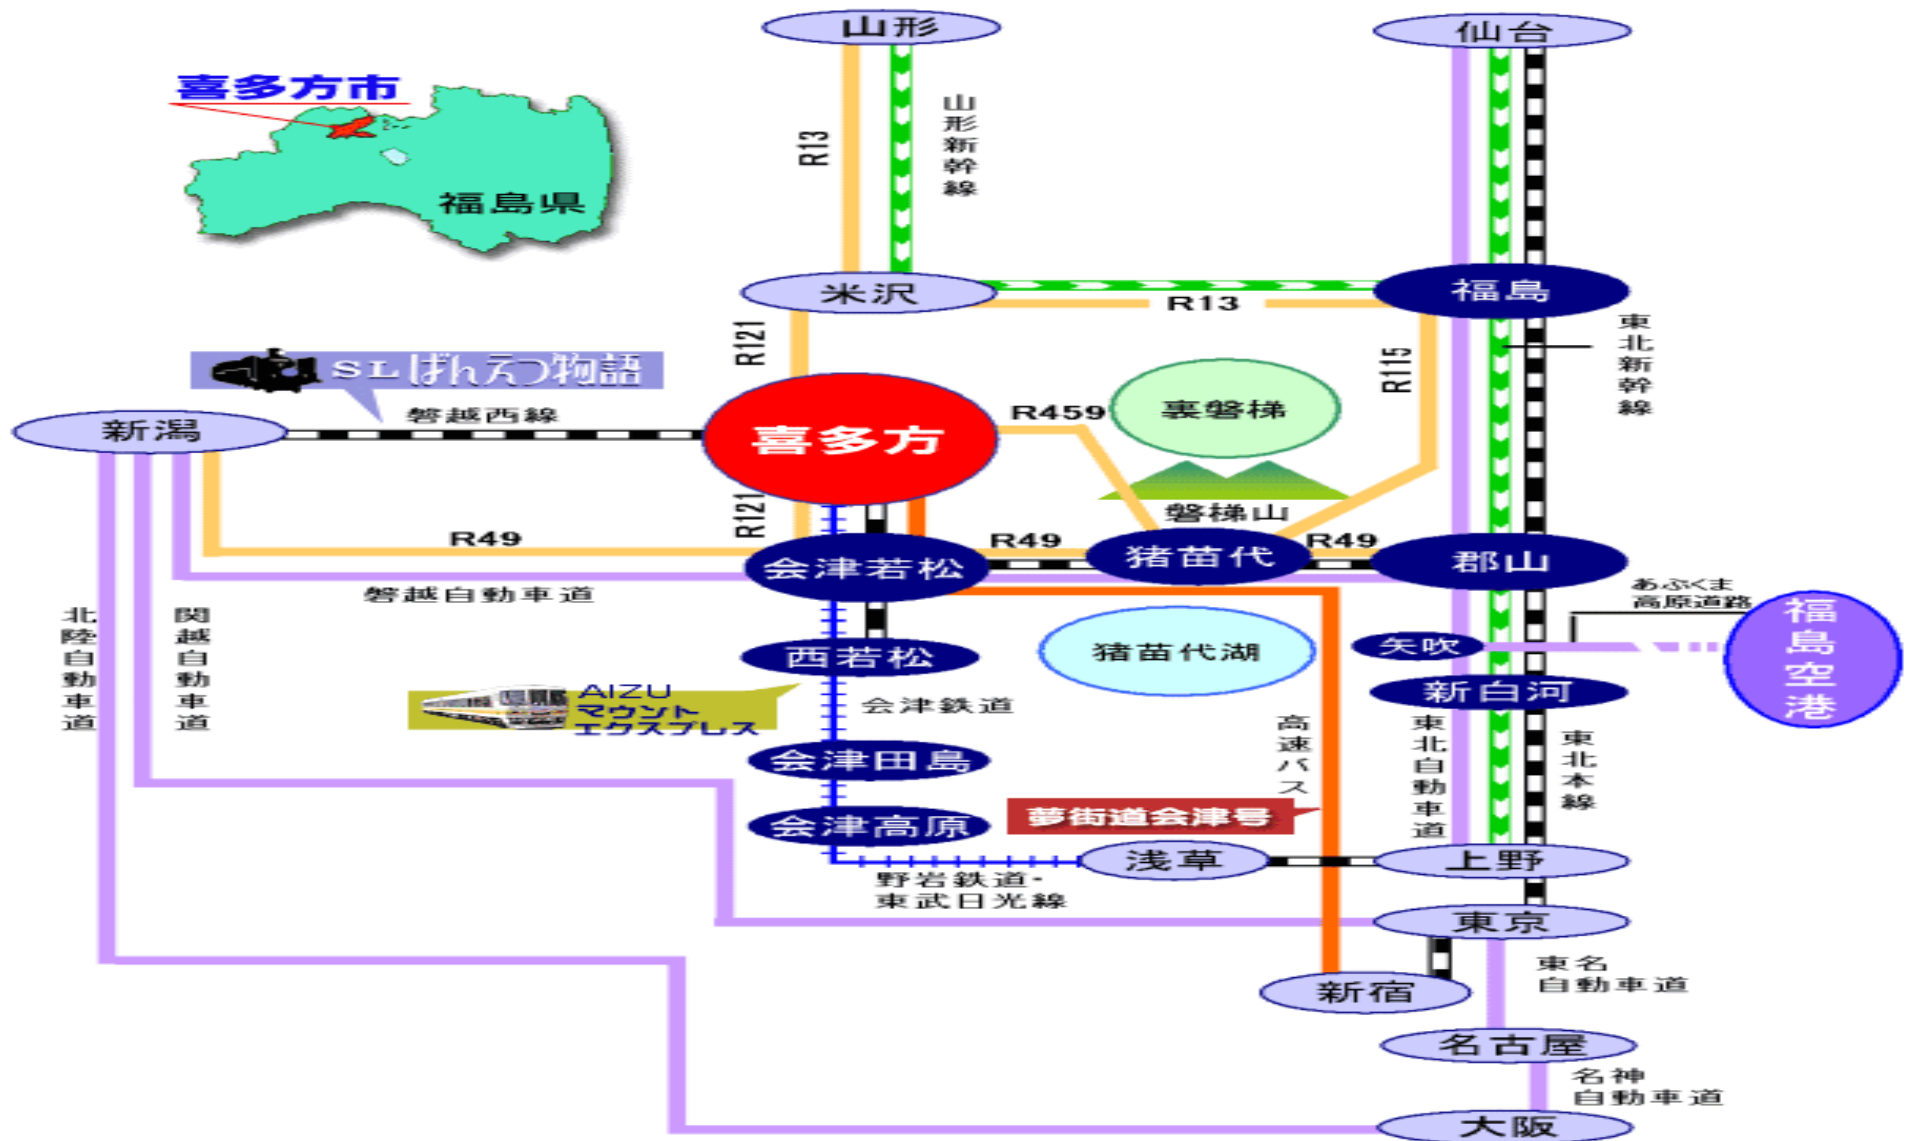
喜多方市

福島県

山形

仙台

R13

山形新幹線

米沢

R13

福島

R121

R115

東北新幹線

SLばんえつ物語

新潟

磐越西線

喜多方

R459

裏磐梯

磐梯山

R49

R121

R49

R49

会津若松

猪苗代

郡山

磐越自動車道

あぶくま高原道路

福島空港

北陸自動車道

関越自動車道

西若松

猪苗代湖

矢吹

新白河

AIZUマウントエクスプレス

会津鉄道

高速バス

東北自動車道

東北本線

会津田島

会津高原

夢街道会津号

浅草

上野

野岩鉄道-東武日光線

東京

東名自動車道

新宿

名古屋

名神自動車道

大阪